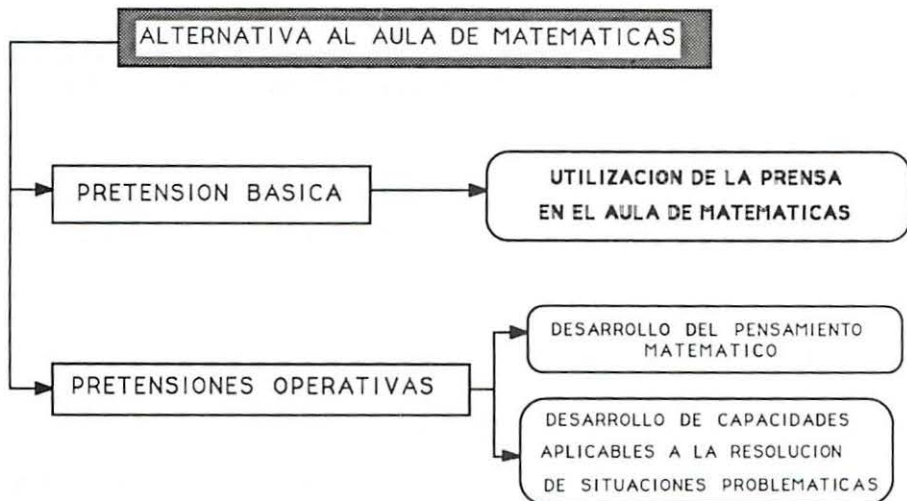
ALTERNATIVA AL AULA DE MATEMATICAS

PRETENSION BASICA

UTILIZACION DE LA PRENSA EN EL AULA DE MATEMATICAS

PRETENSIONES OPERATIVAS

DESARROLLO DEL PENSAMIENTO MATEMATICO

DESARROLLO DE CAPACIDADES APLICABLES A LA RESOLUCION DE SITUACIONES PROBLEMATICAS